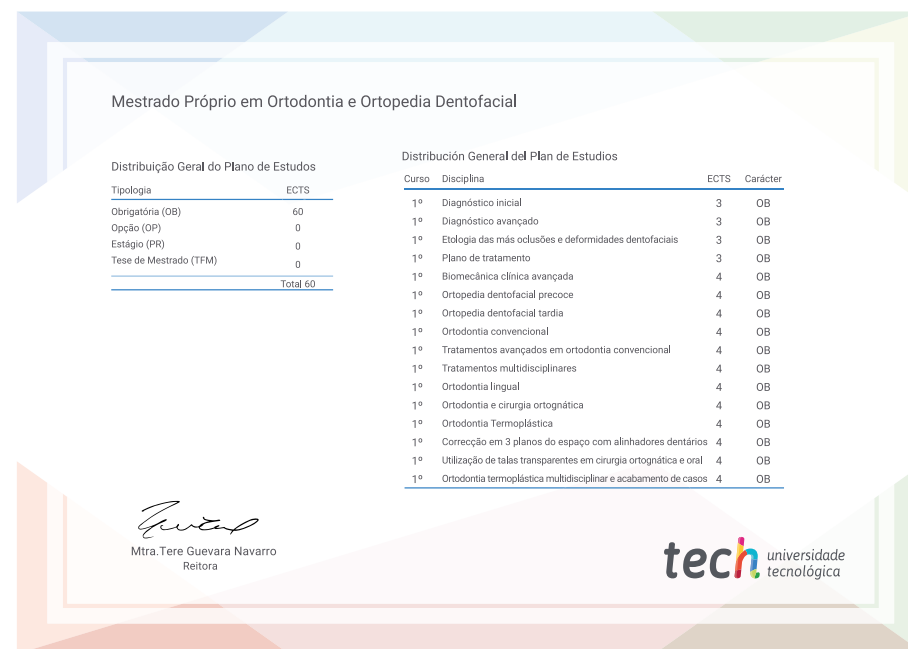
Mestrado Próprio em Ortodontia e Ortopedia Dentofacial

Distribuição Geral do Plano de Estudos

| Tipologia | ECTS |
|---|---|
| Obrigatória (OB) | 60 |
| Opção (OP) | 0 |
| Estágio (PR) | 0 |
| Tese de Mestrado (TFM) | 0 |
| | Total 60 |

Distribución General del Plan de Estudios

| Curso | Disciplina | ECTS | Carácter |
|---|---|---|---|
| 1º | Diagnóstico inicial | 3 | OB |
| 1º | Diagnóstico avançado | 3 | OB |
| 1º | Etologia das más oclusões e deformidades dentofaciais | 3 | OB |
| 1º | Plano de tratamento | 3 | OB |
| 1º | Biomecânica clínica avançada | 4 | OB |
| 1º | Ortopedia dentofacial precoce | 4 | OB |
| 1º | Ortopedia dentofacial tardia | 4 | OB |
| 1º | Ortodontia convencional | 4 | OB |
| 1º | Tratamentos avançados em ortodontia convencional | 4 | OB |
| 1º | Tratamentos multidisciplinares | 4 | OB |
| 1º | Ortodontia lingual | 4 | OB |
| 1º | Ortodontia e cirurgia ortognática | 4 | OB |
| 1º | Ortodontia Termoplástica | 4 | OB |
| 1º | Correcção em 3 planos do espaço com alinhadores dentários | 4 | OB |
| 1º | Utilização de talas transparentes em cirurgia ortognática e oral | 4 | OB |
| 1º | Ortodontia termoplástica multidisciplinar e acabamento de casos | 4 | OB |

Mtra.Tere Guevara Navarro
Reitora

tech universidade tecnológica